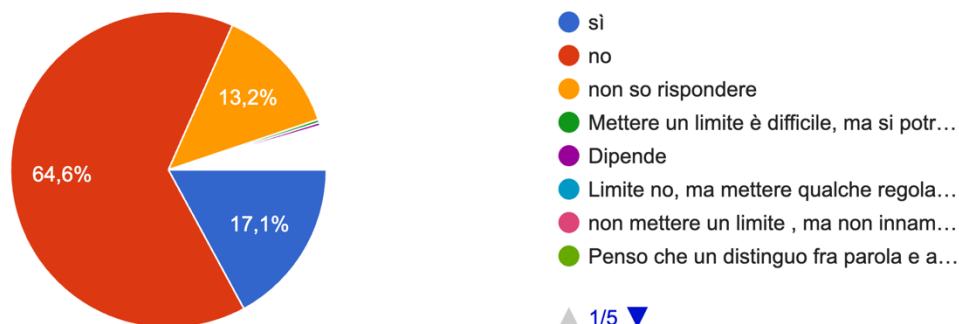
13,2%

64,6%

17,1%

sì
no
non so rispondere
Mettere un limite è difficile, ma si potr…
Dipende
Limite no, ma mettere qualche regola…
non mettere un limite , ma non innam…
Penso che un distinguo fra parola e a…

1/5